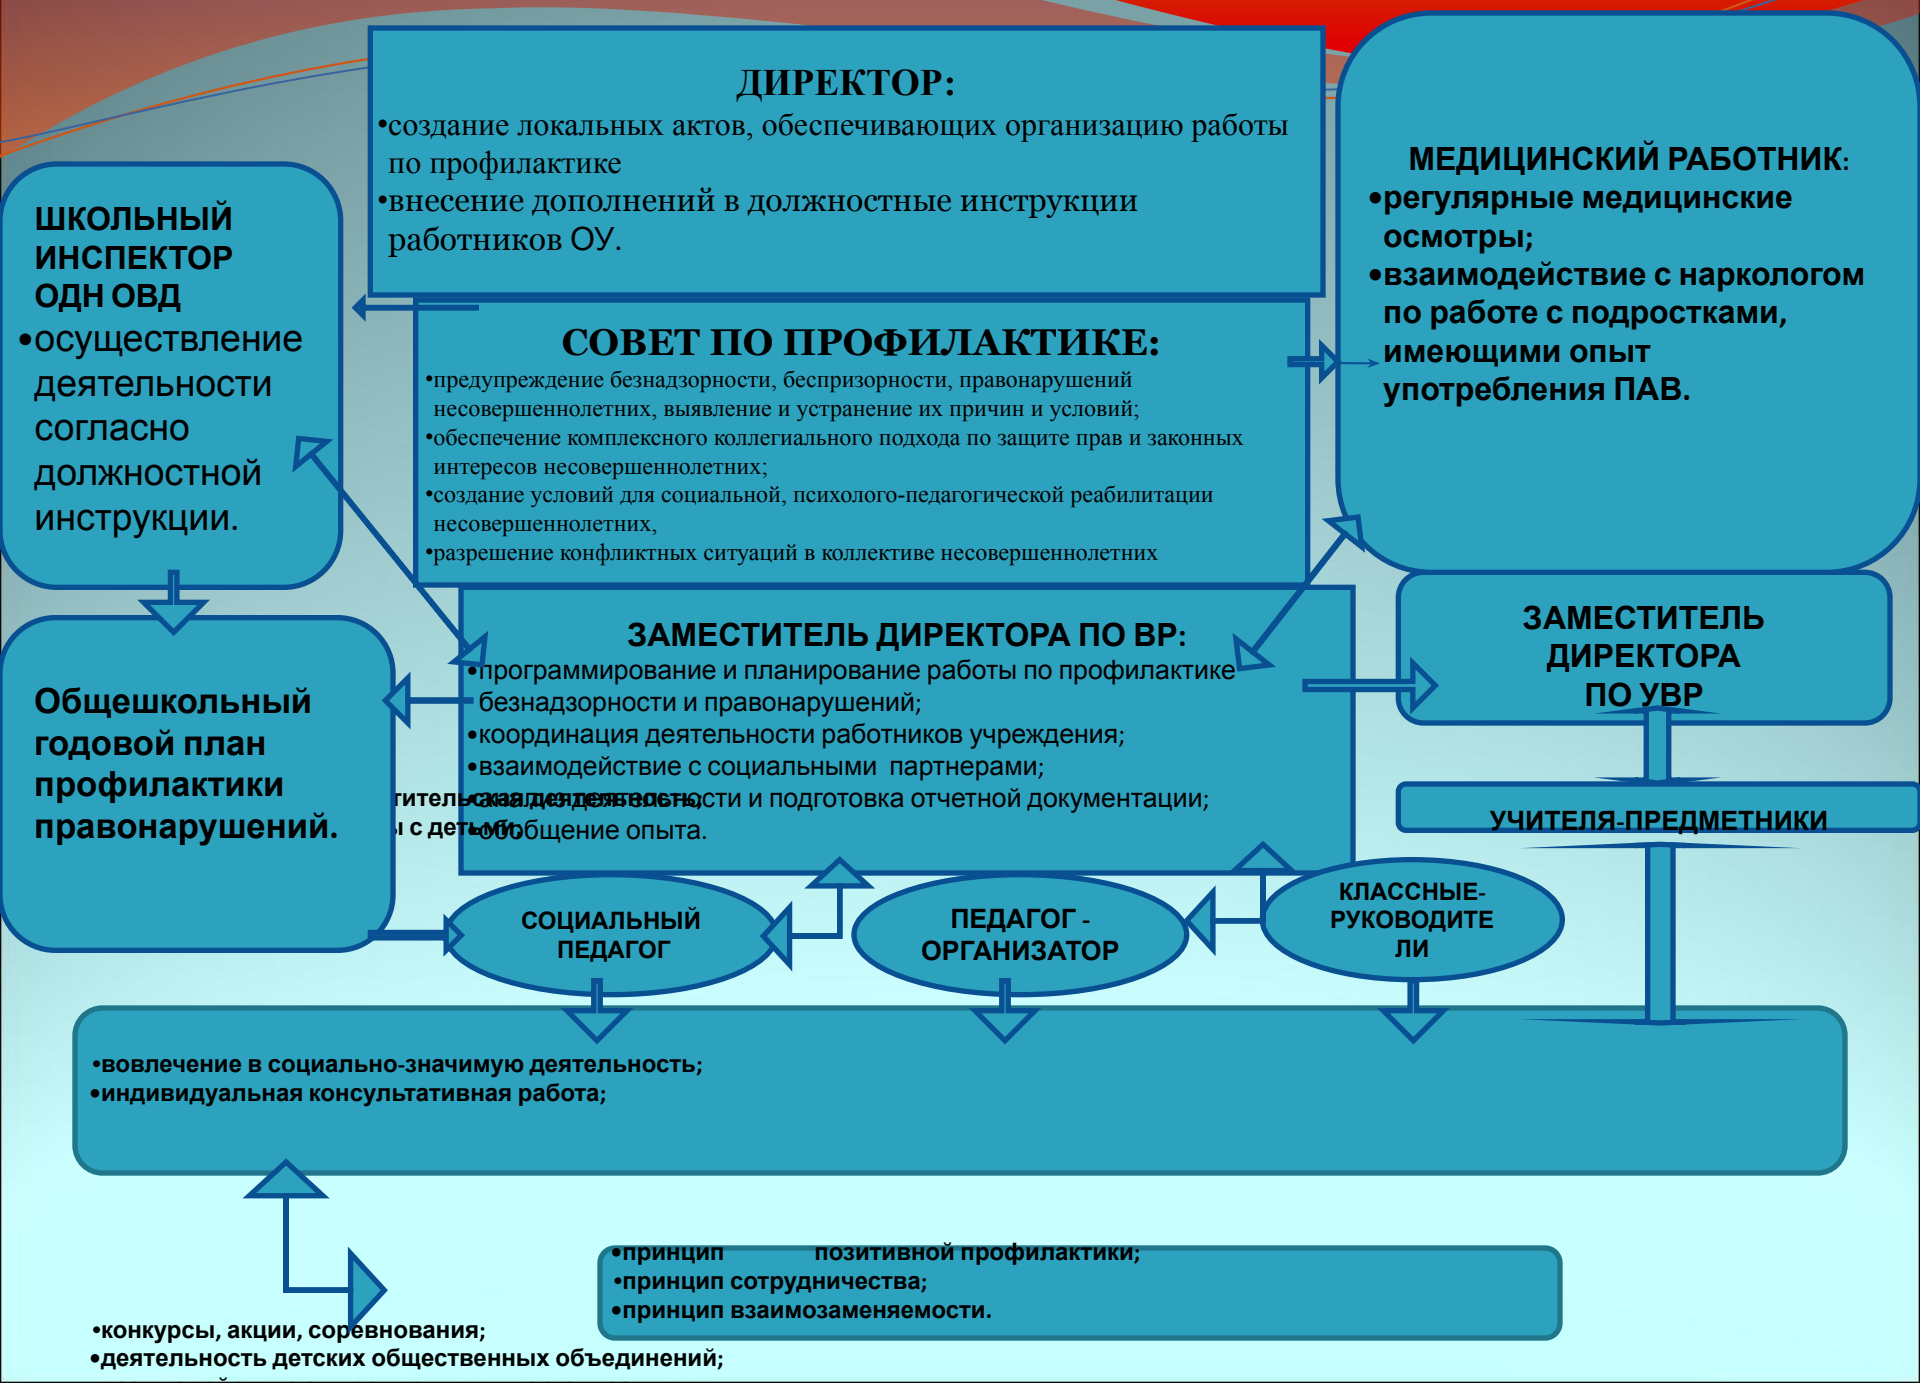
ДИРЕКТОР:
•создание локальных актов, обеспечивающих организацию работы по профилактике
•внесение дополнений в должностные инструкции работников ОУ.

ШКОЛЬНЫЙ ИНСПЕКТОР ОДН ОВД
•осуществление деятельности согласно должностной инструкции.

МЕДИЦИНСКИЙ РАБОТНИК:
•регулярные медицинские осмотры;
•взаимодействие с наркологом по работе с подростками, имеющими опыт употребления ПАВ.

СОВЕТ ПО ПРОФИЛАКТИКЕ:
•предупреждение безнадзорности, беспризорности, правонарушений несовершеннолетних, выявление и устранение их причин и условий;
•обеспечение комплексного коллегиального подхода по защите прав и законных интересов несовершеннолетних;
•создание условий для социальной, психолого-педагогической реабилитации несовершеннолетних,
•разрешение конфликтных ситуаций в коллективе несовершеннолетних

ЗАМЕСТИТЕЛЬ ДИРЕКТОРА ПО ВР:
•программирование и планирование работы по профилактике безнадзорности и правонарушений;
•координация деятельности работников учреждения;
•взаимодействие с социальными партнерами;
•анализ деятельности и подготовка отчетной документации;
•обобщение опыта.

Общешкольный годовой план профилактики правонарушений.

ЗАМЕСТИТЕЛЬ ДИРЕКТОРА ПО УВР

УЧИТЕЛЯ-ПРЕДМЕТНИКИ

СОЦИАЛЬНЫЙ ПЕДАГОГ

ПЕДАГОГ - ОРГАНИЗАТОР

КЛАССНЫЕ-РУКОВОДИТЕЛИ

•вовлечение в социально-значимую деятельность;
•индивидуальная консультативная работа;

•принцип позитивной профилактики;
•принцип сотрудничества;
•принцип взаимозаменяемости.

•конкурсы, акции, соревнования;
•деятельность детских общественных объединений;